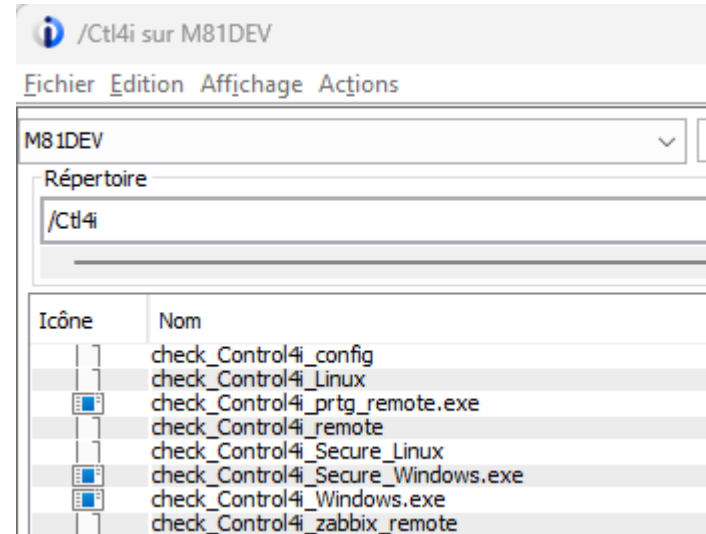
/Ctl4i sur M81DEV

Fichier Edition Affichage Actions

M81DEV

Répertoire

/Ctl4i

| Icône | Nom |
|---|---|
| | check_Control4i_config |
| | check_Control4i_Linux |
| | check_Control4i_prtg_remote.exe |
| | check_Control4i_remote |
| | check_Control4i_Secure_Linux |
| | check_Control4i_Secure_Windows.exe |
| | check_Control4i_Windows.exe |
| | check_Control4i_zabbix_remote |